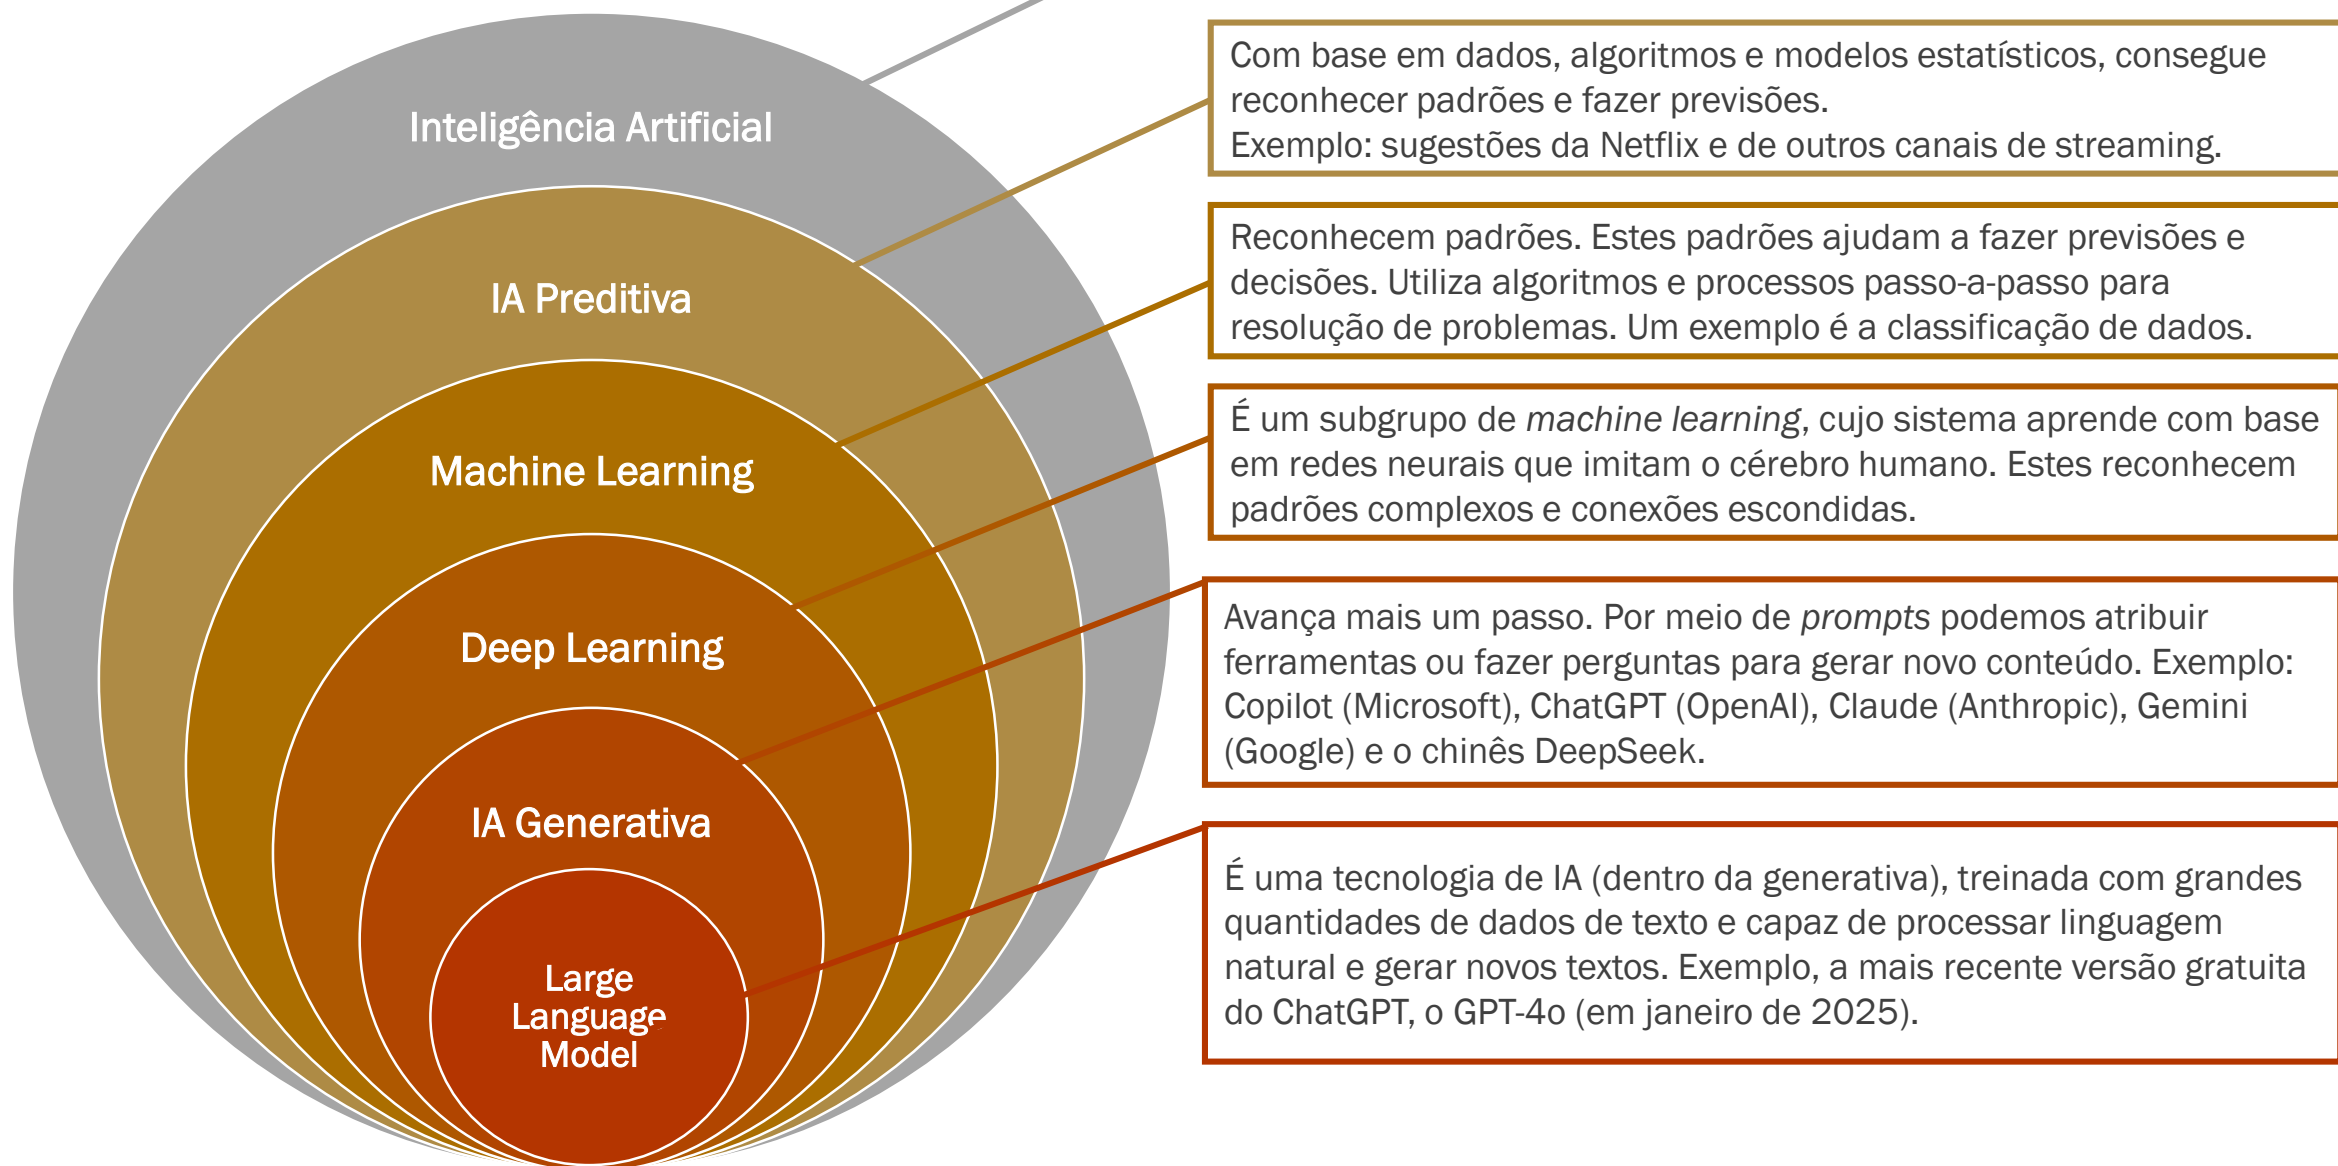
Inteligência Artificial

IA Preditiva

Machine Learning

Deep Learning

IA Generativa

Large Language Model

Com base em dados, algoritmos e modelos estatísticos, consegue reconhecer padrões e fazer previsões.
Exemplo: sugestões da Netflix e de outros canais de streaming.

Reconhecem padrões. Estes padrões ajudam a fazer previsões e decisões. Utiliza algoritmos e processos passo-a-passo para resolução de problemas. Um exemplo é a classificação de dados.

É um subgrupo de *machine learning*, cujo sistema aprende com base em redes neurais que imitam o cérebro humano. Estes reconhecem padrões complexos e conexões escondidas.

Avança mais um passo. Por meio de *prompts* podemos atribuir ferramentas ou fazer perguntas para gerar novo conteúdo. Exemplo: Copilot (Microsoft), ChatGPT (OpenAI), Claude (Anthropic), Gemini (Google) e o chinês DeepSeek.

É uma tecnologia de IA (dentro da generativa), treinada com grandes quantidades de dados de texto e capaz de processar linguagem natural e gerar novos textos. Exemplo, a mais recente versão gratuita do ChatGPT, o GPT-4o (em janeiro de 2025).